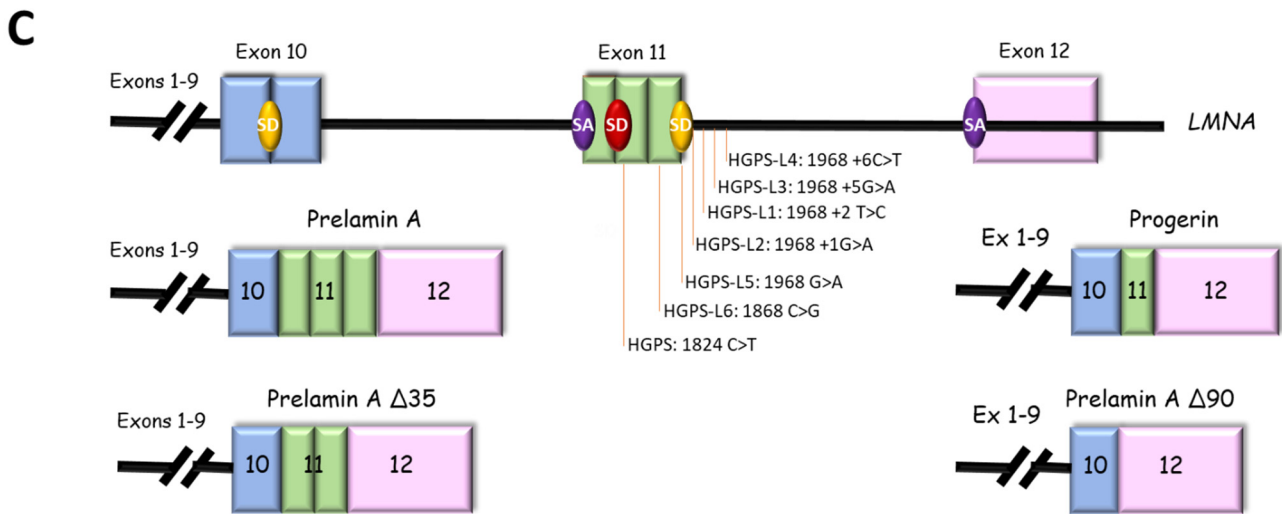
C

Exon 10
Exon 11
Exon 12
Exons 1-9
SD
SA
SD
SD
SA
LMNA

HGPS-L4: 1968 +6C>T
HGPS-L3: 1968 +5G>A
HGPS-L1: 1968 +2 T>C
HGPS-L2: 1968 +1G>A
HGPS-L5: 1968 G>A
HGPS-L6: 1868 C>G
HGPS: 1824 C>T

Prelamin A
Exons 1-9
10
11
12

Progerin
Ex 1-9
10
11
12

Prelamin A Δ35
Exons 1-9
10
11
12

Prelamin A Δ90
Ex 1-9
10
12